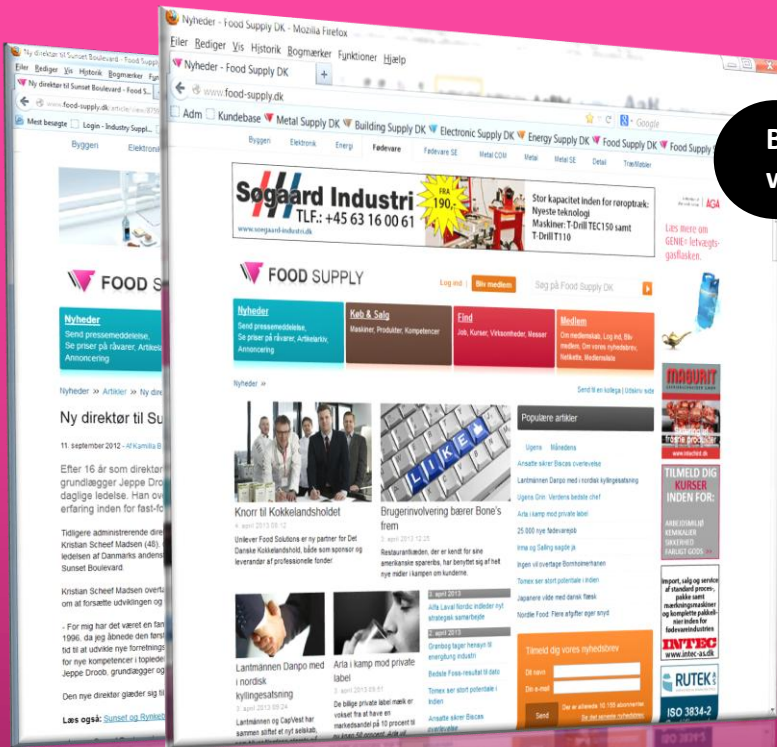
Ny direktør til Sunset Boulevard - Food Supply
Filer Rediger Vis Historik Bogmærker Fu
Ny direktør til Sunset Boulevard - Food S...
www.food-supply.dk/article/view/87
Mest besøgte Login - Industry Suppl...
Byggeri Elektroni
FOOD S
Nyheder
Send pressemeddelelse,
Se priser på råvarer, Artikel
Annoncering
Nyheder » Artikler » Ny di
Ny direktør til Su
11. september 2012 - Af Kamilla B
Efter 16 år som direktør grundlægger Jeppe Dro daglige ledelse. Han ov erfaring inden for fast-fo
Tidligere administrerende dir Kristian Scheef Madsen (48) ledelsen af Danmarks andens Sunset Boulevard.
Kristian Scheef Madsen overta om at forsætte udviklingen og
- For mig har det været en fan 1996, da jeg åbnede den først tid til at udvikle nye forretnings for nye kompetencer i topledel Jeppe Droob, grundlægger og
Den nye direktør glæder sig til
Læs også: Sunset og Rynkeb

Nyheder - Food Supply DK - Mozilla Firefox
Filer Rediger Vis Historik Bogmærker Funktioner Hjælp
Nyheder - Food Supply DK
www.food-supply.dk
Google
Adm Kundebase Metal Supply DK Building Supply DK Electronic Supply DK Energy Supply DK Food Supply DK Food Supply
Byggeri Elektronik Energi Fødevarer Fødevarer SE Metal COM Metal Metal SE Detail Træ/Møbler
Søgaard Industri TLF.: +45 63 16 00 61
www.soegaard-industri.dk
FRA 190,-
Stor kapacitet inden for rørpotræk: Nyeste teknologi Maskiner: T-Drill TEC150 samt T-Drill T110
AGA
Læs mere om GENIE® letvægtsgasflasken.
FOOD SUPPLY
Log ind Bliv medlem Søg på Food Supply DK
Nyheder
Send pressemeddelelse, Se priser på råvarer, Artikelarkiv, Annoncering
Køb & Salg
Maskiner, Produkter, Kompetencer
Find
Job, Kurser, Virksomheder, Messer
Medlem
Om medlemskab, Log ind, Bliv medlem, Om vores nyhedsbrev, Netikette, Medlemsdata
Nyheder »
Send til en kollega | Udskriv side
Knorr til Kokkelandsholdet
4. april 2013 08:12
Unilever Food Solutions er ny partner for Det Danske Kokkelandshold, både som sponsor og leverandør af professionelle fonder
Brugerinvolvering bærer Bone's frem
3. april 2013 12:25
Restaurantkæden, der er kendt for sine amerikanske spareribs, har benyttet sig af helt nye midler i kampen om kunderne.
Populære artikler
Ugens Månedens
Arsaette sikrer Biscas overlevelse
Lantmännen Danpo med i nordisk kyllingesatsning
Ugens Chef: Verdens bedste chef
Arla i kamp mod private label
25.000 nye fødevarejob
Irma og Salling søgde ja
Ingen vil overtage Bornholmerhanen
Tomex ser stort potentiale i Indien
Japanere vilde med dansk flæsk
Nordic Food: Flere afgifter øger snyd
3. april 2013
Alfa Laval Nordic indleder nyt strategisk samarbejde
2. april 2013
Grønborg tager henøyn til energitung industri
Bedste Food-resultat til dato
Tomex ser stort potentiale i Indien
Ansætte sikrer Biscas overlevelse
Tilmeld dig vores nyhedsbrev
Dit navn
Din e-mail
Send
Der er allerede 10.155 abonnenter
Se det seneste nyhedsbrev
Lantmännen Danpo med i nordisk kyllingesatsning
2. april 2013 09:24
Lantmännen og CapVest har sammen stiftet et nyt selskab
Arla i kamp mod private label
3. april 2013 09:51
De billige private label mærk er vokset fra at have en markedsandel på 10 procent til
MAGURIT
TILMELD DIG KURSER INDEN FOR:
ARBEJDSMILJØ KEMIKALIER SIKKERHED FARLIGT GODS
Import, salg og service af standard proces-, pakke samt mærkningsmaskiner og komplette pakkelinier inden for fødevareindustrien
INTEC
www.intec-as.dk
RUTEK
ISO 3834-2
B
w